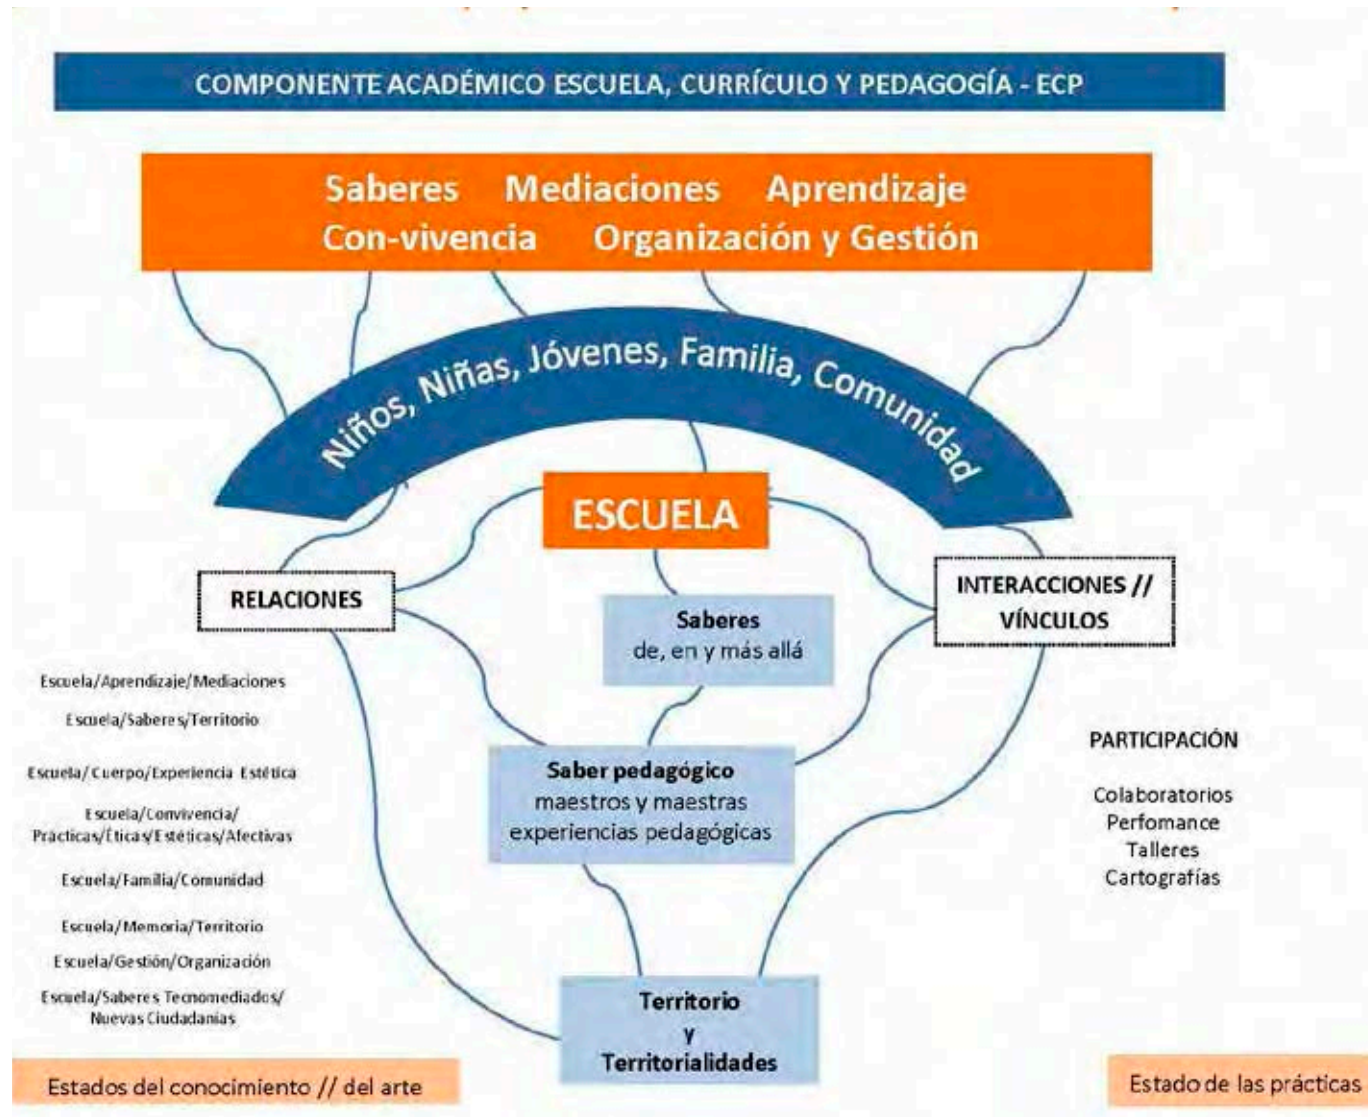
COMPONENTE ACADÉMICO ESCUELA, CURRÍCULO Y PEDAGOGÍA - ECP

Saberes Mediaciones Aprendizaje
Con-vivencia Organización y Gestión

Niños, Niñas, Jóvenes, Familia, Comunidad

ESCUELA

RELACIONES

INTERACCIONES // VÍNCULOS

Saberes
de, en y más allá

Escuela/Aprendizaje/Mediaciones

Escuela/Saberes/Territorio

Escuela/Cuerpo/Experiencia Estética

Escuela/Convivencia/
Prácticas/Éticas/Estéticas/Afectivas

Escuela/Familia/Comunidad

Escuela/Memoria/Territorio

Escuela/Gestión/Organización

Escuela/Saberes Tecnomediados/
Nuevas Ciudadanías

Saber pedagógico
maestros y maestras
experiencias pedagógicas

PARTICIPACIÓN

Colaboratorios
Perfomance
Talleres
Cartografías

Territorio
y
Territorialidades

Estados del conocimiento // del arte

Estado de las prácticas